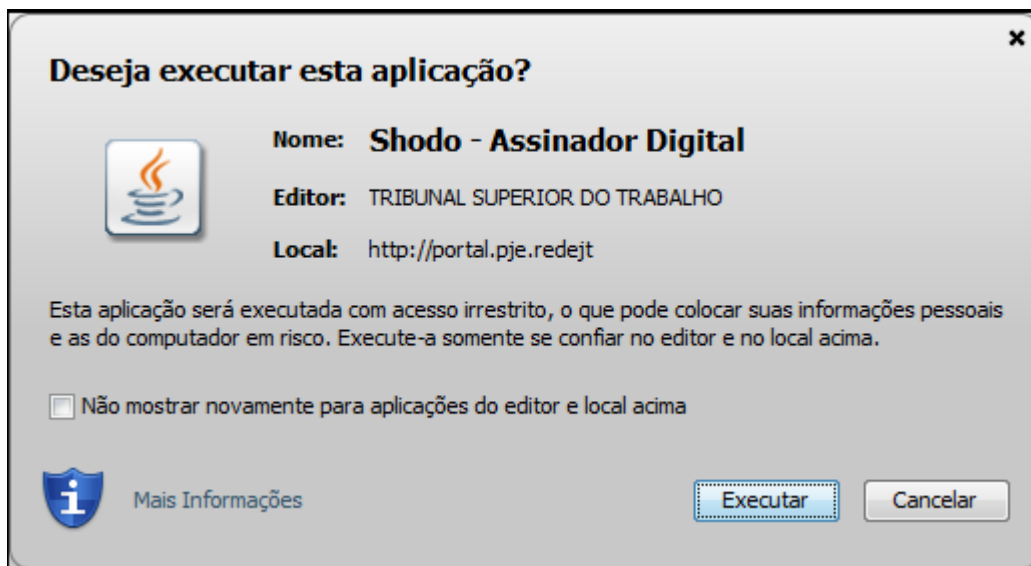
×

Deseja executar esta aplicação?

Nome: Shodo - Assinador Digital

Editor: TRIBUNAL SUPERIOR DO TRABALHO

Local: http://portal.pje.redejt

Esta aplicação será executada com acesso irrestrito, o que pode colocar suas informações pessoais e as do computador em risco. Execute-a somente se confiar no editor e no local acima.

Não mostrar novamente para aplicações do editor e local acima

Mais Informações

Executar

Cancelar